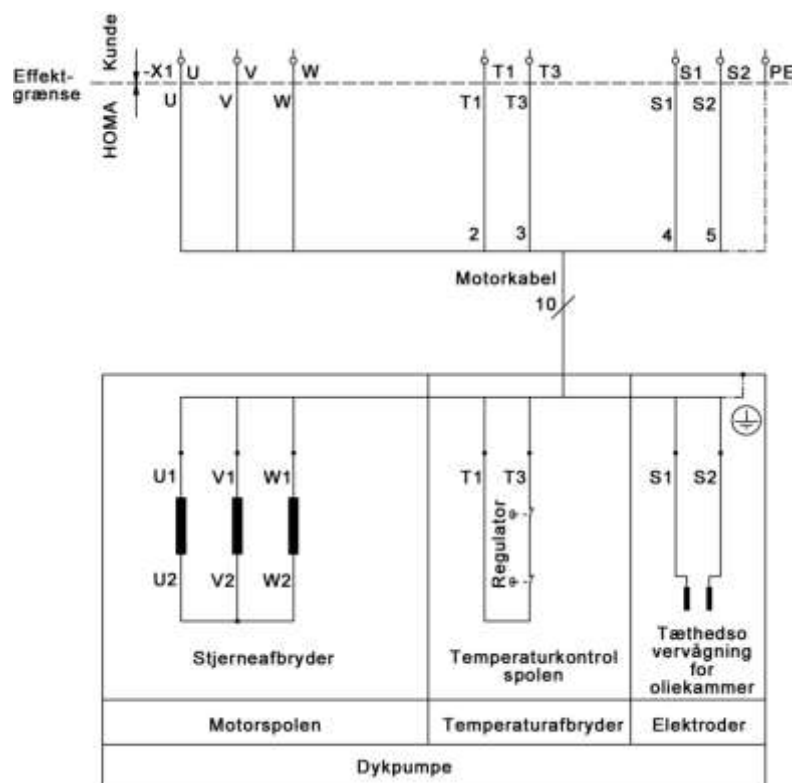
Kunde
Effekt-grænse
HOMA
-X1 U V W T1 T3 S1 S2 PE
U V W T1 T3 S1 S2
2 3 4 5
Motorkabel
10
U1 V1 W1
U2 V2 W2
T1 T3
Regulator
S1 S2
Stjerneafbryder
Temperaturkontrol spolen
Tæthedso vervågning for oliekammer
| Motorspolen | Temperaturafbryder | Elektroder |
|---|---|---|
Dykpumpe